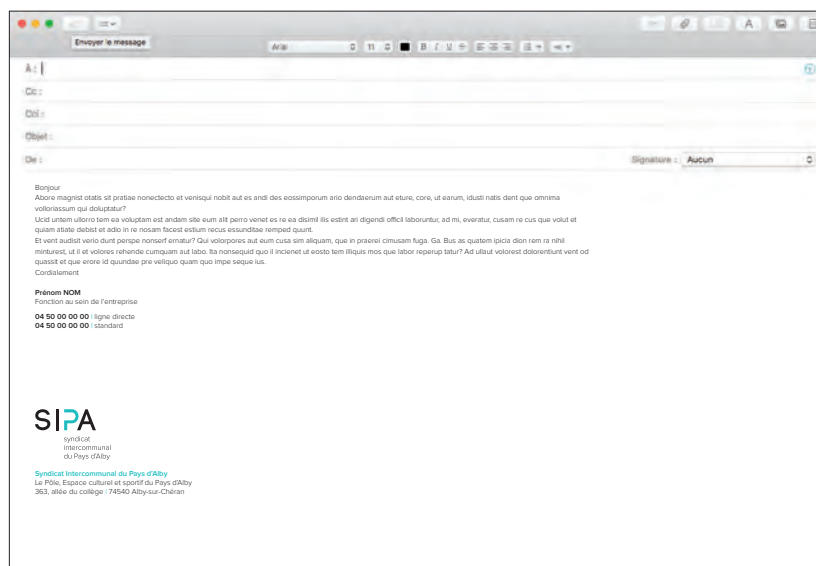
Envoyer le message

Arial

11

A

À :

Cc :

Cci :

Objet :

De :

Signature : Aucun

Bonjour
Abore magnist otatis sit pratiae nonectecto et venisqui nobit aut es andi des eossimporum ario dendaerum aut eture, core, ut earum, idusti natis dent que omnima volloriassum qui doluptatur?
Ucid untem ullorro tem ea voluptam est andam site eum alit perro venet es re ea disimil ilis estint ari digendi officil laboruntur, ad mi, everatur, cusam re cus que volut et quiam atiate debist et adio in re nosam facest estium recus essunditae remped quunt.
Et vent audisit verio dunt perspe nonserf ernatur? Qui volorpores aut eum cusa sim aliquam, que in praerei cimusam fuga. Ga. Bus as quatem ipicia dion rem ra nihil minturest, ut il et volores rehende cumquam aut labo. Ita nonsequid quo il incienet ut eosto tem illiquis mos que labor reperup tatur? Ad ullaut volorest dolorentiunt vent od quassit et que erore id quundae pre veliquo quam quo impe seque ius.
Cordialement

Prénom NOM
Fonction au sein de l'entreprise

04 50 00 00 00 | ligne directe
04 50 00 00 00 | standard

SIPA
syndicat
intercommunal
du Pays d'Alby

Syndicat Intercommunal du Pays d'Alby
Le Pôle, Espace culturel et sportif du Pays d'Alby
363, allée du collège | 74540 Alby-sur-Chéran